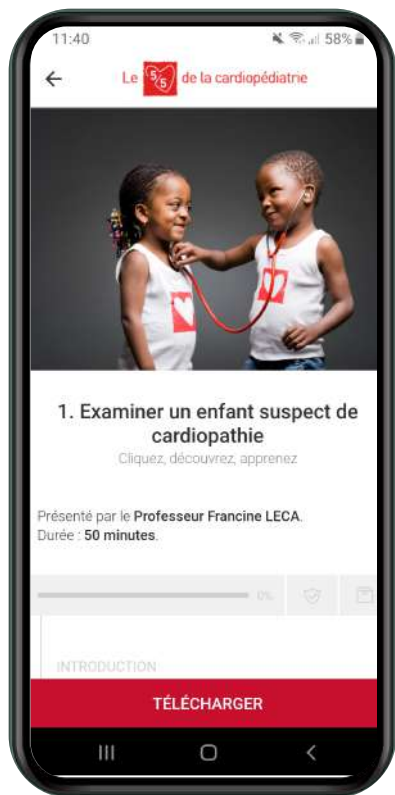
11:40 58%

Le 5/5 de la cardiopédiatrie

1. Examiner un enfant suspect de cardiopathie

Cliquez, découvrez, apprenez

Présenté par le **Professeur Francine LECA**.
Durée : **50 minutes**.

0%

INTRODUCTION

TÉLÉCHARGER